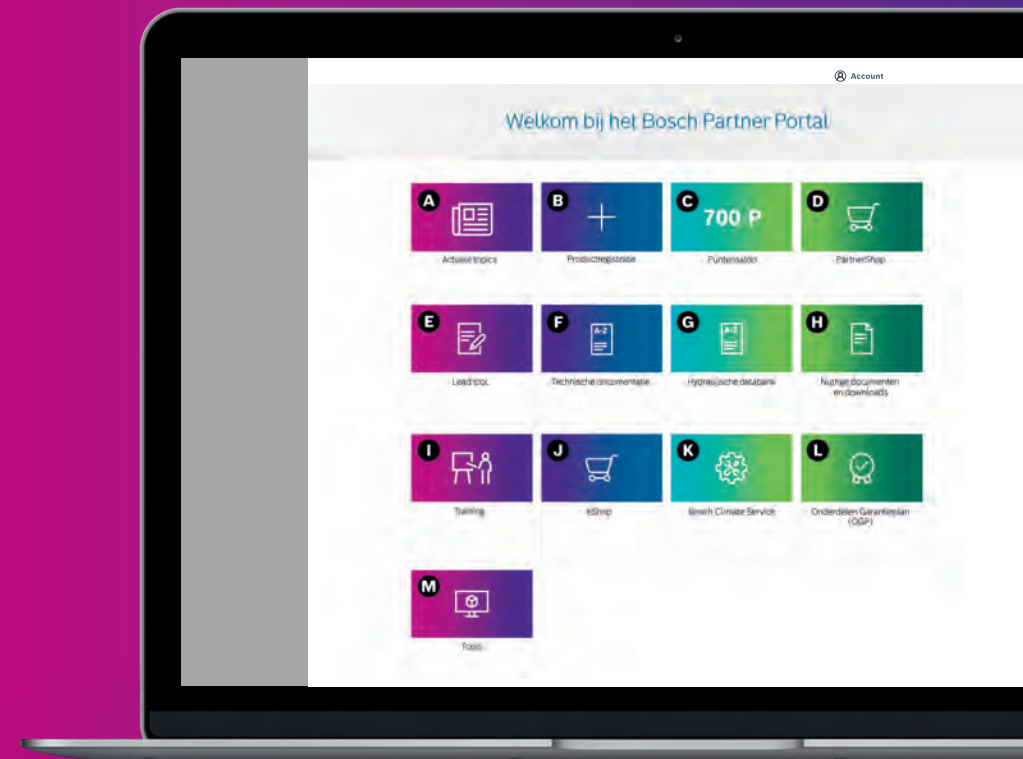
Account

Welkom bij het Bosch Partner Portal

A
Actuele topics

B
Productregistratie

C
700 P
Puntensaldo

D
PartnerShop

E
Lead tool

F
A-Z
Technische documentatie

G
A-Z
Hydraulische databank

H
Nuttige documenten en downloads

I
Training

J
eShop

K
Bosch Climate Service

L
Onderdelen Garantieplan (OGP)

M
Tools